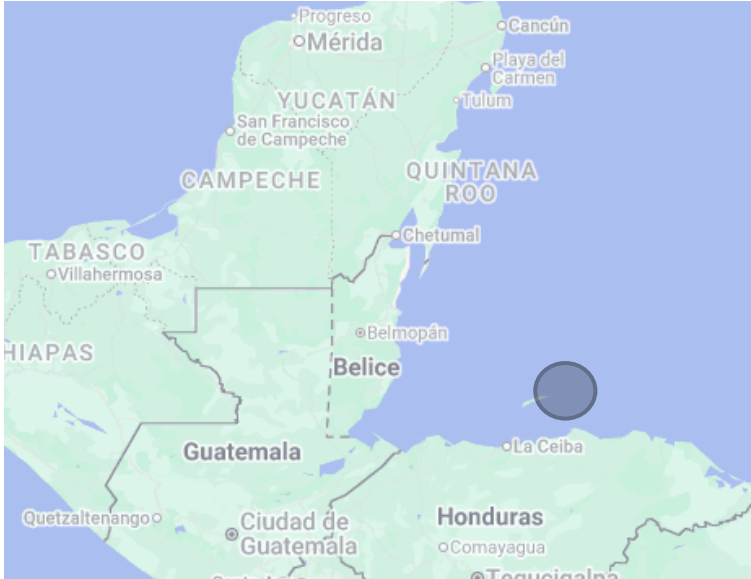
Progreso
Mérida
Cancún
Playa del Carmen
YUCATÁN
Tulum
San Francisco de Campeche
CAMPECHE
QUINTANA ROO
TABASCO
Villahermosa
Chetumal
HIAPAS
Belmopán
Belice
Guatemala
La Ceiba
Quetzaltenango
Ciudad de Guatemala
Honduras
Comayagua
Tegucigalpa